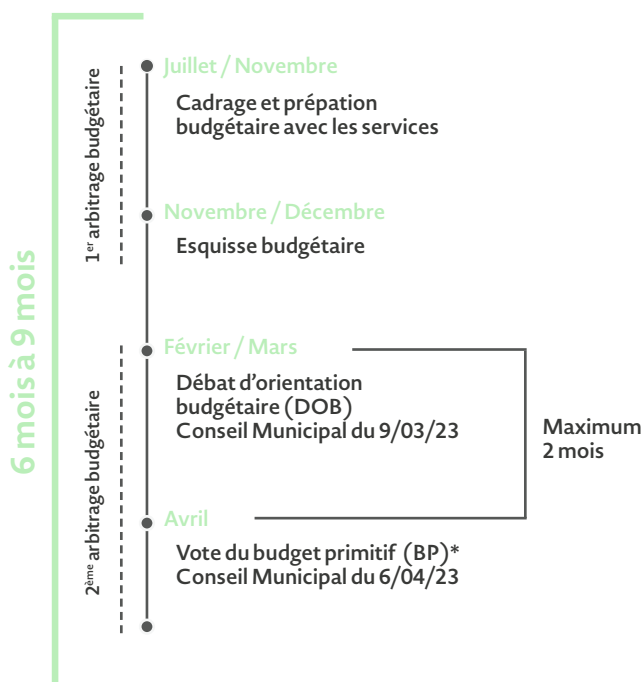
6 mois à 9 mois

1$^{er}$ arbitrage budgétaire

Juillet / Novembre

Cadrage et prépation budgétaire avec les services

Novembre / Décembre

Esquisse budgétaire

2$^{ème}$ arbitrage budgétaire

Février / Mars

Débat d'orientation budgétaire (DOB)
Conseil Municipal du 9/03/23

Maximum 2 mois

Avril

Vote du budget primitif (BP)*
Conseil Municipal du 6/04/23